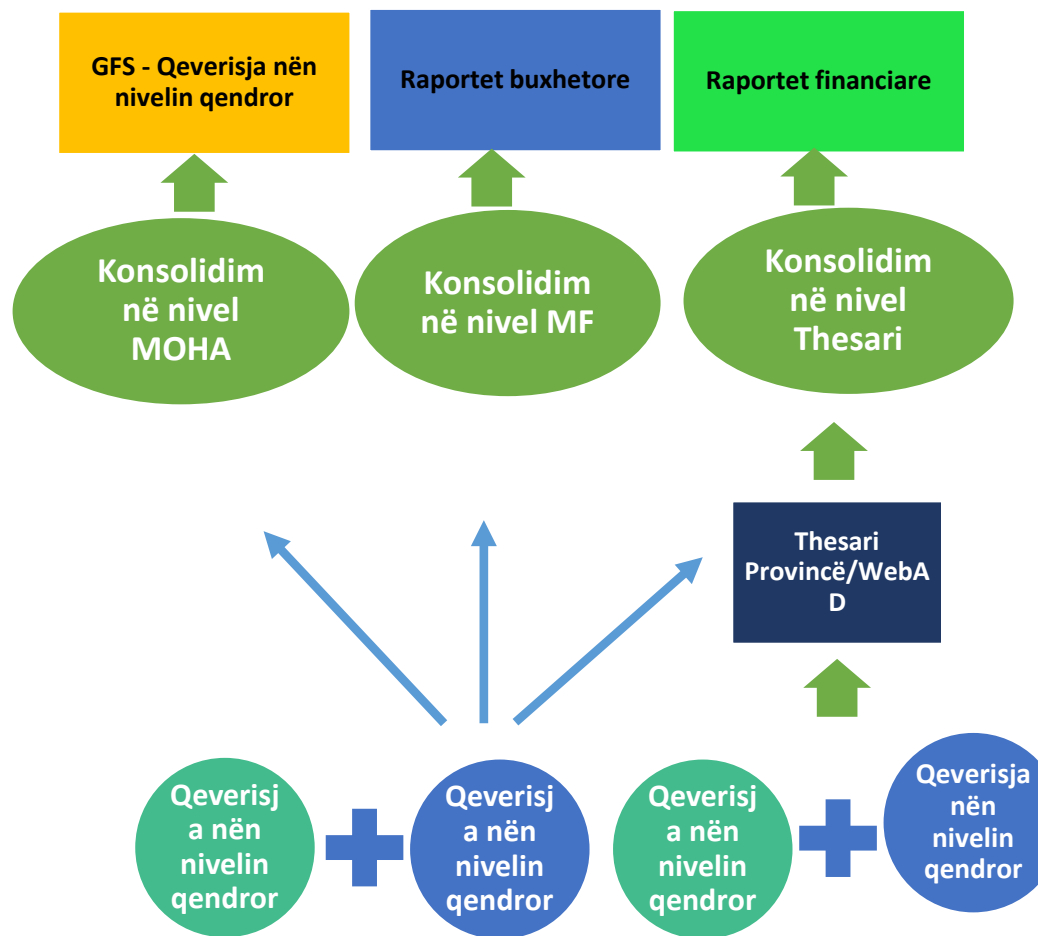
GFS - Qeverisja nën nivelin qendror

Raportet buxhetore

Raportet financiare

Konsolidim në nivel MOHA

Konsolidim në nivel MF

Konsolidim në nivel Thesari

Thesari Provincë/WebAD

Qeverisja nën nivelin qendror

Qeverisja nën nivelin qendror

Qeverisja nën nivelin qendror

Qeverisja nën nivelin qendror